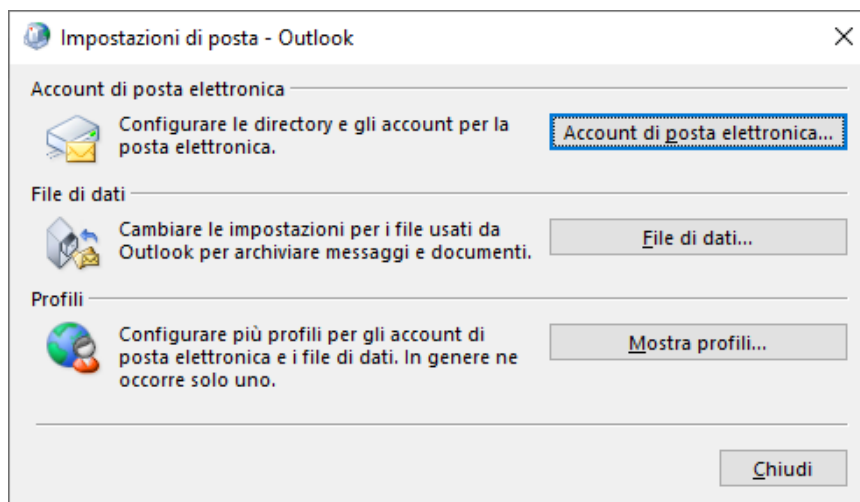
Impostazioni di posta - Outlook

×

Account di posta elettronica

Configurare le directory e gli account per la posta elettronica.

Account di posta elettronica...

File di dati

Cambiare le impostazioni per i file usati da Outlook per archiviare messaggi e documenti.

File di dati...

Profili

Configurare più profili per gli account di posta elettronica e i file di dati. In genere ne occorre solo uno.

Mostra profili...

Chiudi